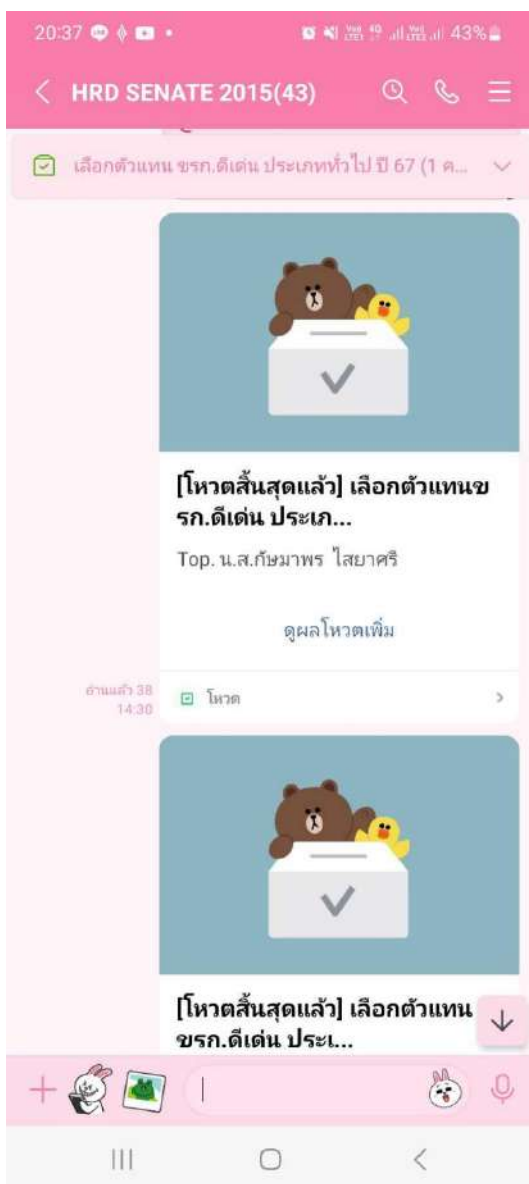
20:37 43%

HRD SENATE 2015(43)

เลือกตัวแทน ขรก.ดีเด่น ประเภททั่วไป ปี 67 (1 ค...

[โหวตสิ้นสุดแล้ว] เลือกตัวแทนขรก.ดีเด่น ประเภ...

Top. น.ส.กัษมาพร ไสยาศริ

ดูผลโหวตเพิ่ม

อ่านแล้ว 38
14:30

โหวต

[โหวตสิ้นสุดแล้ว] เลือกตัวแทนขรก.ดีเด่น ประเ...